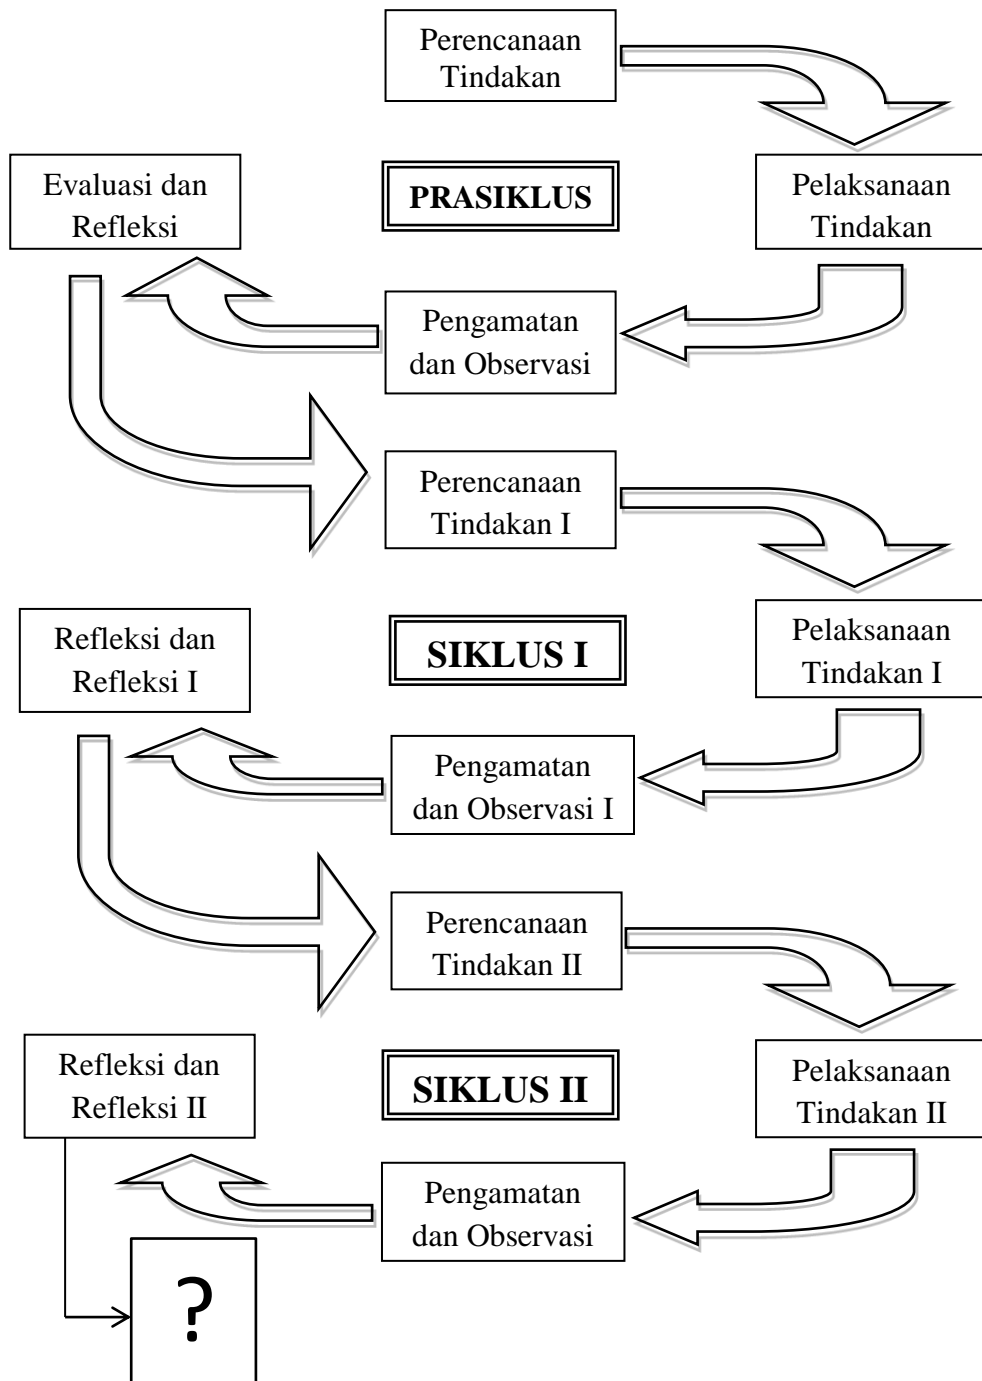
Perencanaan Tindakan

Evaluasi dan Refleksi

PRASIKLUS

Pelaksanaan Tindakan

Pengamatan dan Observasi

Perencanaan Tindakan I

Refleksi dan Refleksi I

SIKLUS I

Pelaksanaan Tindakan I

Pengamatan dan Observasi I

Perencanaan Tindakan II

Refleksi dan Refleksi II

SIKLUS II

Pelaksanaan Tindakan II

Pengamatan dan Observasi

?